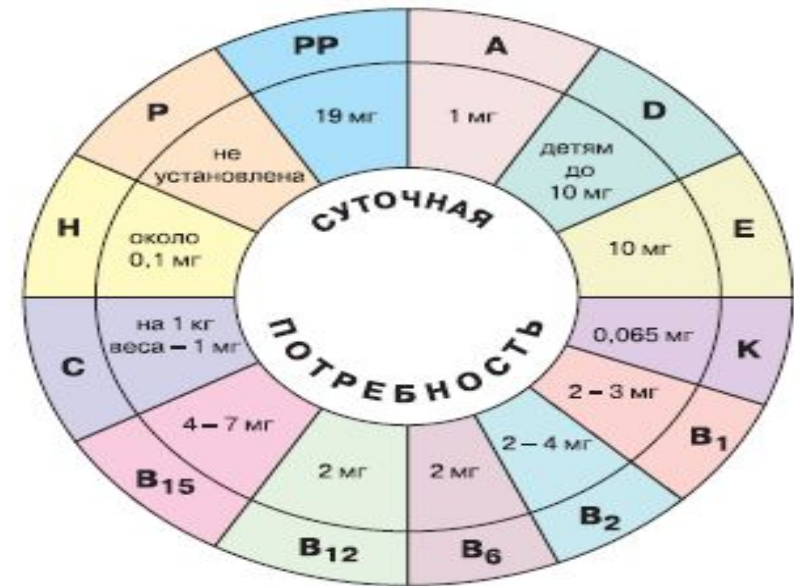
СУТОЧНАЯ ПОТРЕБНОСТЬ

PP
19 мг

A
1 мг

D
детям до 10 мг

E
10 мг

K
0,065 мг

$B_1$
2 – 3 мг

$B_2$
2 – 4 мг

$B_6$
2 мг

$B_{12}$
2 мг

$B_{15}$
4 – 7 мг

C
на 1 кг веса – 1 мг

H
около 0,1 мг

P
не установлена